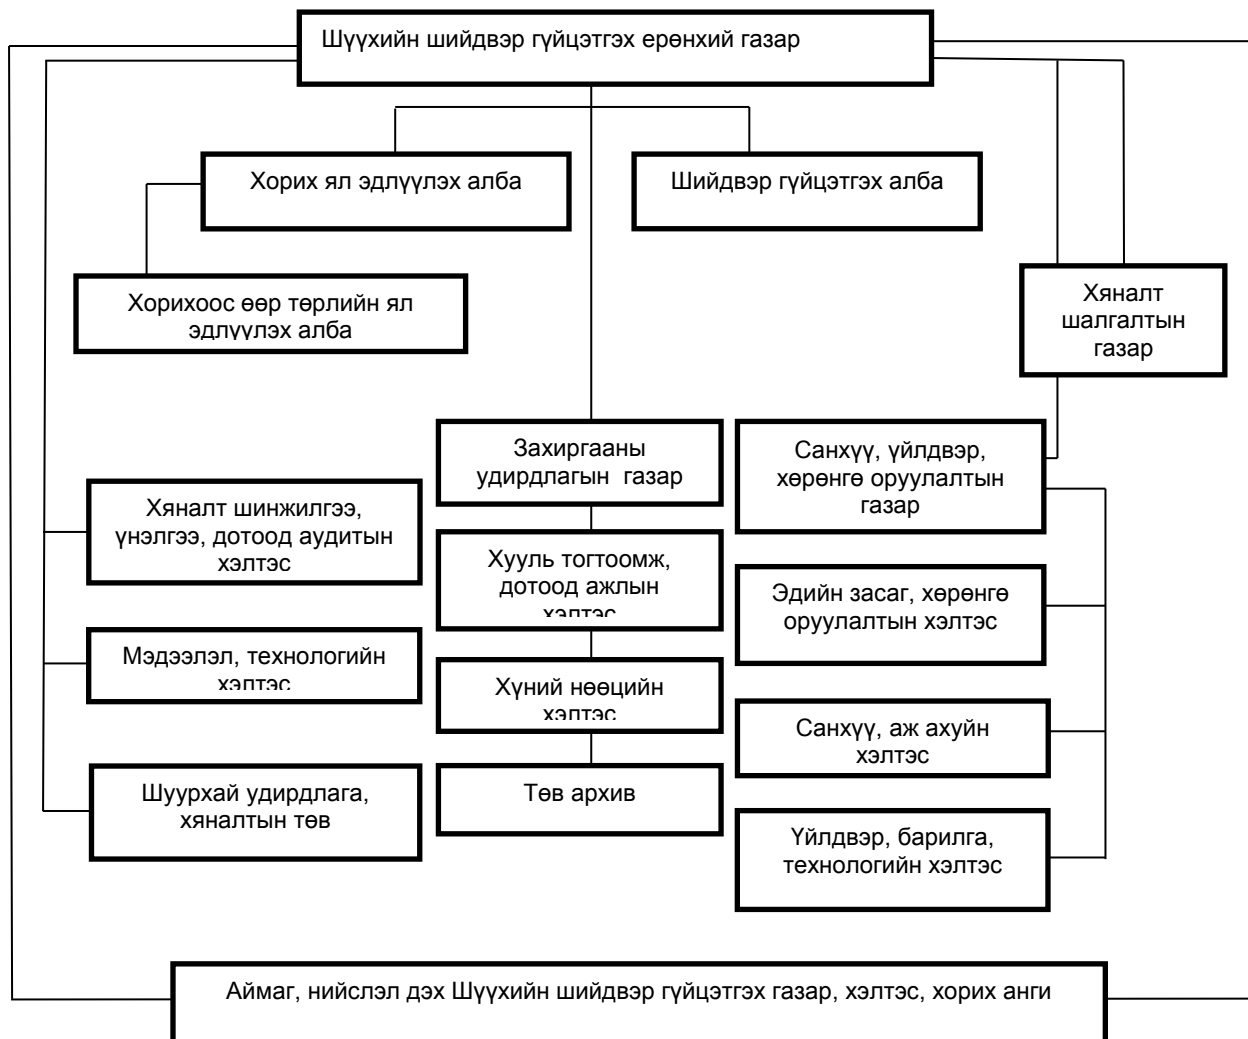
Шүүхийн шийдвэр гүйцэтгэх ерөнхий газар

Хорих ял эдлүүлэх алба

Шийдвэр гүйцэтгэх алба

Хорихоос өөр төрлийн ял эдлүүлэх алба

Хяналт шалгалтын газар

Захиргааны удирдлагын газар

Санхүү, үйлдвэр, хөрөнгө оруулалтын газар

Хяналт шинжилгээ, үнэлгээ, дотоод аудитын хэлтэс

Хууль тогтоомж, дотоод ажлын хэлтэс

Эдийн засаг, хөрөнгө оруулалтын хэлтэс

Мэдээлэл, технологийн хэлтэс

Хүний нөөцийн хэлтэс

Санхүү, аж ахуйн хэлтэс

Шуурхай удирдлага, хяналтын төв

Төв архив

Үйлдвэр, барилга, технологийн хэлтэс

Аймаг, нийслэл дэх Шүүхийн шийдвэр гүйцэтгэх газар, хэлтэс, хорих анги